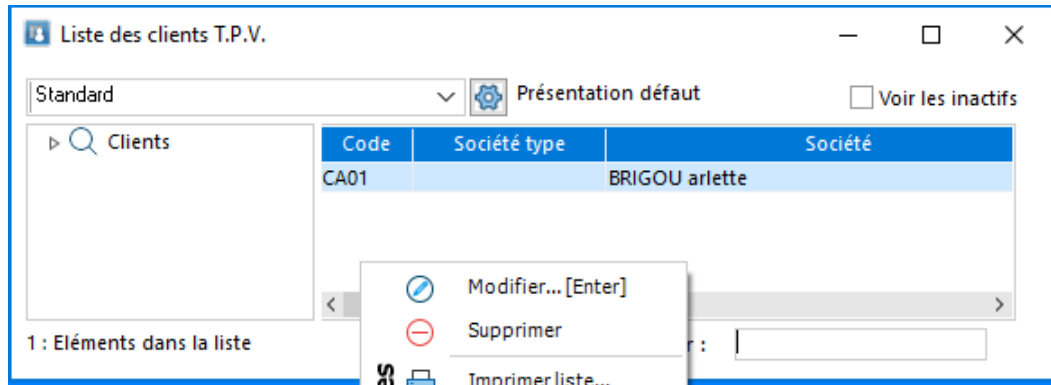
Liste des clients T.P.V.

Standard

Présentation défaut

Voir les inactifs

Clients

| Code | Société type | Société |
|---|---|---|
| CA01 | | BRIGOU arlette |

Modifier... [Enter]

Supprimer

Imprimer liste...

1 : Eléments dans la liste

r :